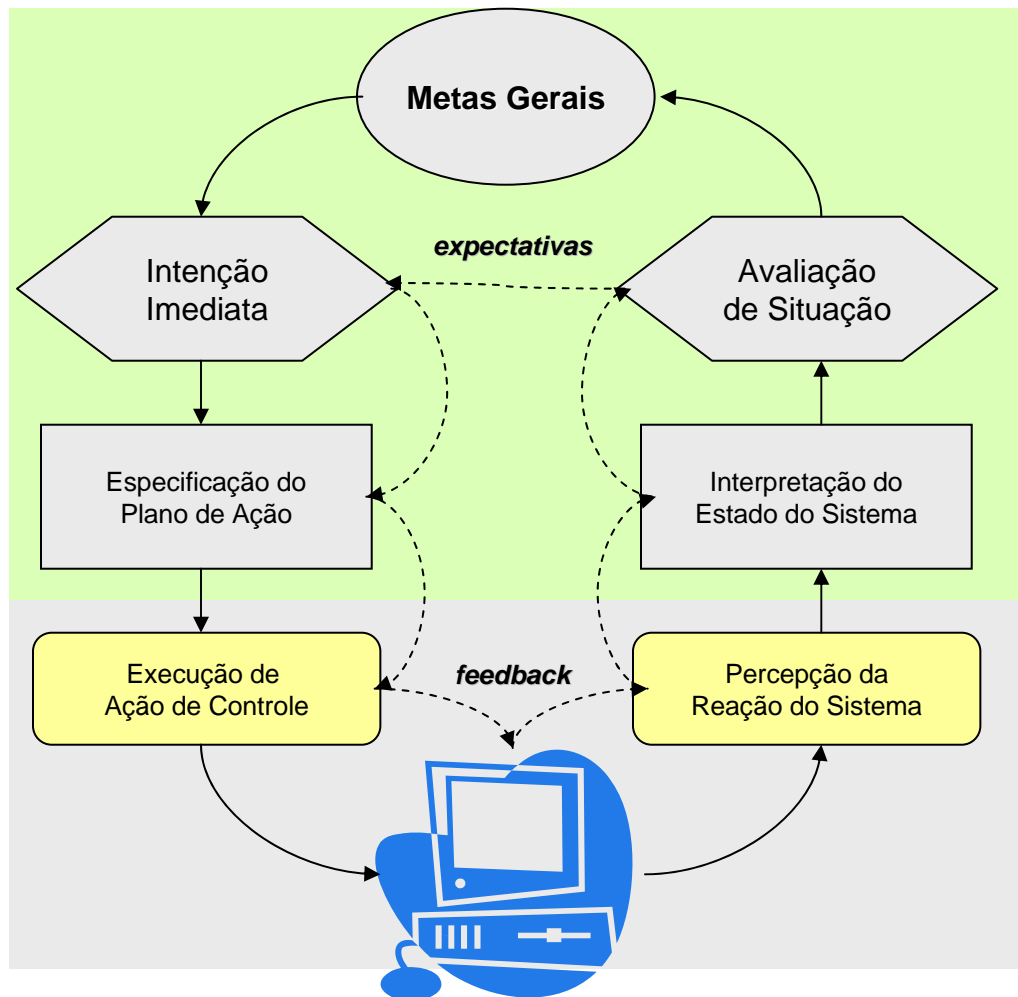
Metas Gerais

expectativas

Intenção Imediata

Avaliação de Situação

Especificação do Plano de Ação

Interpretação do Estado do Sistema

feedback

Execução de Ação de Controle

Percepção da Reação do Sistema